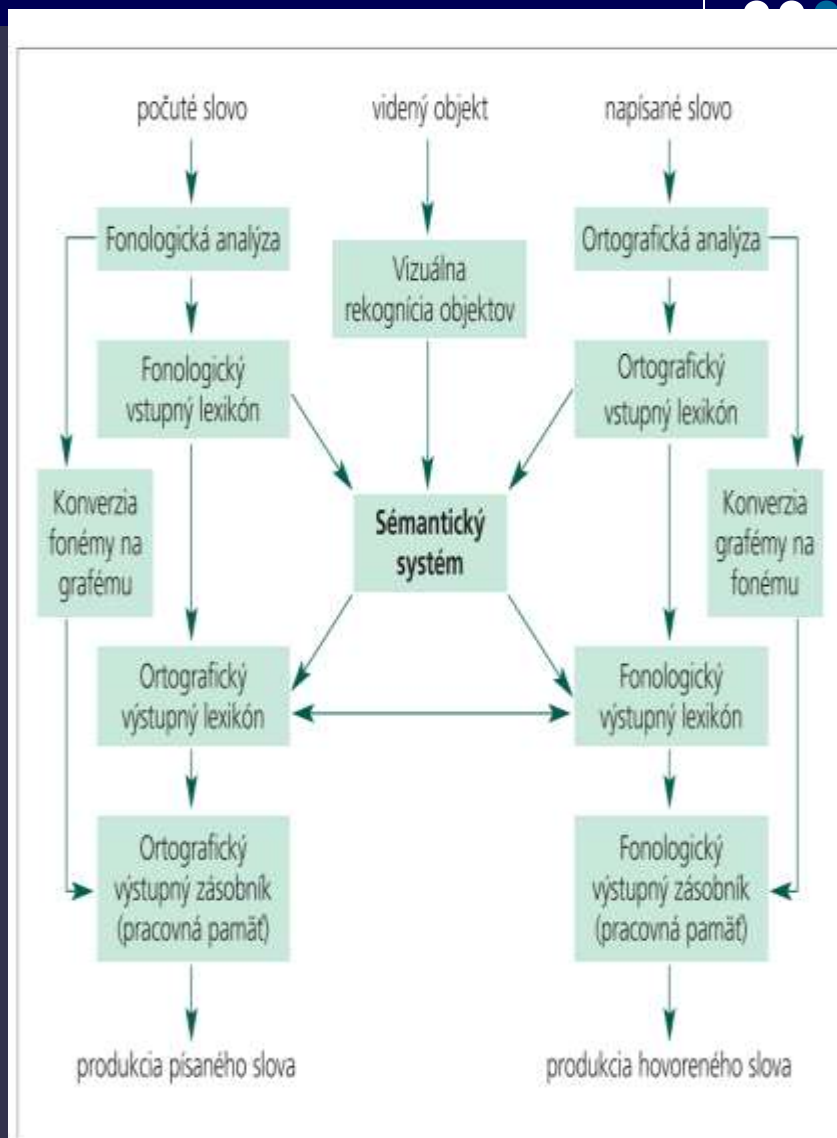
počuté slovo

videný objekt

napísané slovo

Fonologická analýza

Vizuálna rekognícia objektov

Ortografická analýza

Fonologický vstupný lexikón

Ortografický vstupný lexikón

Konverzia fonémy na grafému

Sémantický systém

Konverzia grafémy na fonému

Ortografický výstupný lexikón

Fonologický výstupný lexikón

Ortografický výstupný zásobník (pracovná pamäť)

Fonologický výstupný zásobník (pracovná pamäť)

produkcia písaného slova

produkcia hovoreného slova